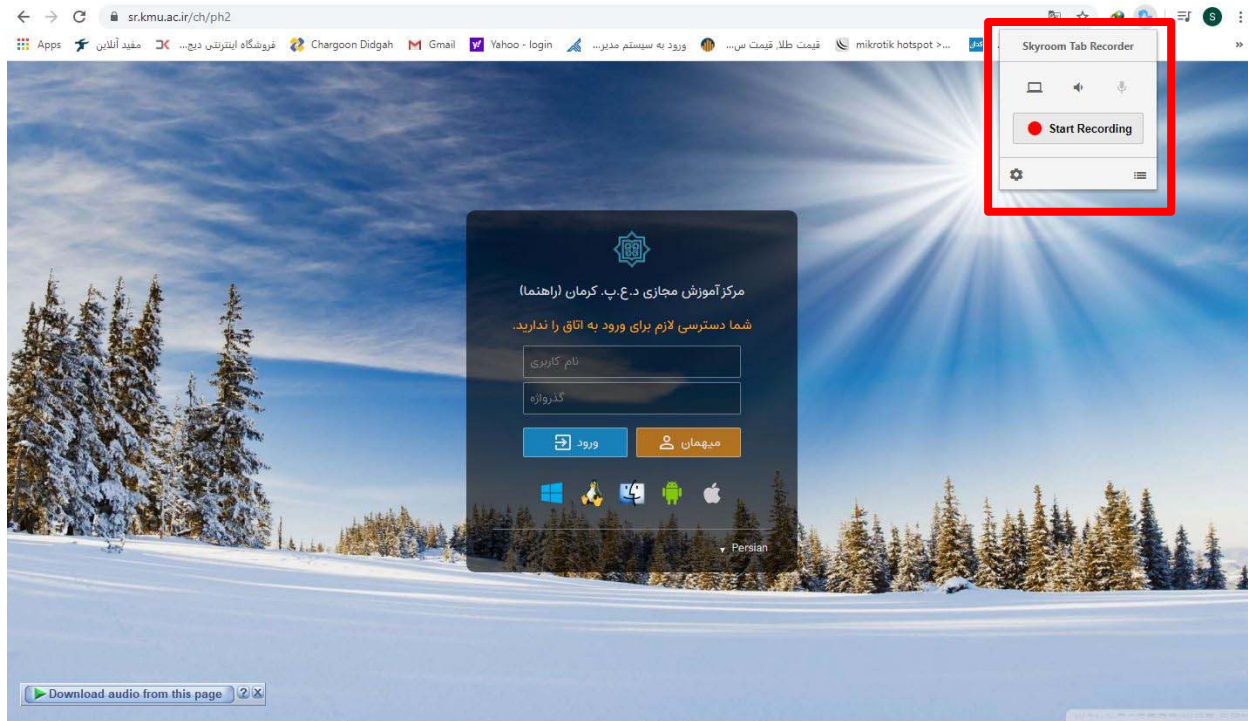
sr.kmu.ac.ir/ch/ph2

Apps مفید آنلاین فروشگاه اینترنتی دیج... Chargoon Didgah Gmail Yahoo - login ورود به سیستم مدیر... قیمت طلا، قیمت س... mikrotik hotspot >...

Skyroom Tab Recorder

Start Recording

مرکز آموزش مجازی د.ع.پ. کرمان (راهنما)

شما دسترسی لازم برای ورود به اتاق را ندارید.

نام کاربری

گذرواژه

ورود

میهمان

Persian

Download audio from this page